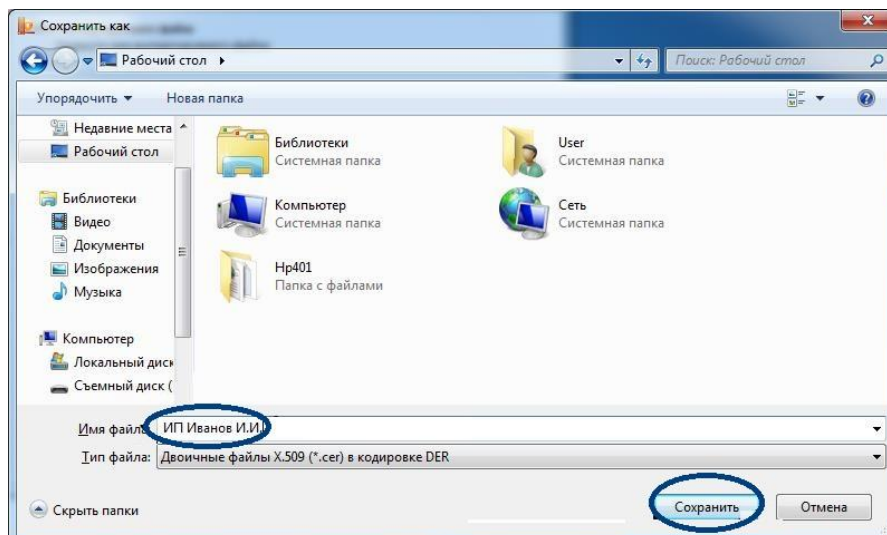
Сохранить как

Рабочий стол ▸

Поиск: Рабочий стол

Упорядочить ▾ Новая папка

Недавние места
Рабочий стол

Библиотеки
Видео
Документы
Изображения
Музыка

Компьютер
Локальный диск
Съемный диск (

Библиотеки
Системная папка

User
Системная папка

Компьютер
Системная папка

Сеть
Системная папка

Hp401
Папка с файлами

Имя файла: ИП Иванов И.И.

Тип файла: Двоичные файлы X.509 (*.cer) в кодировке DER

Скрыть папки

Сохранить

Отмена